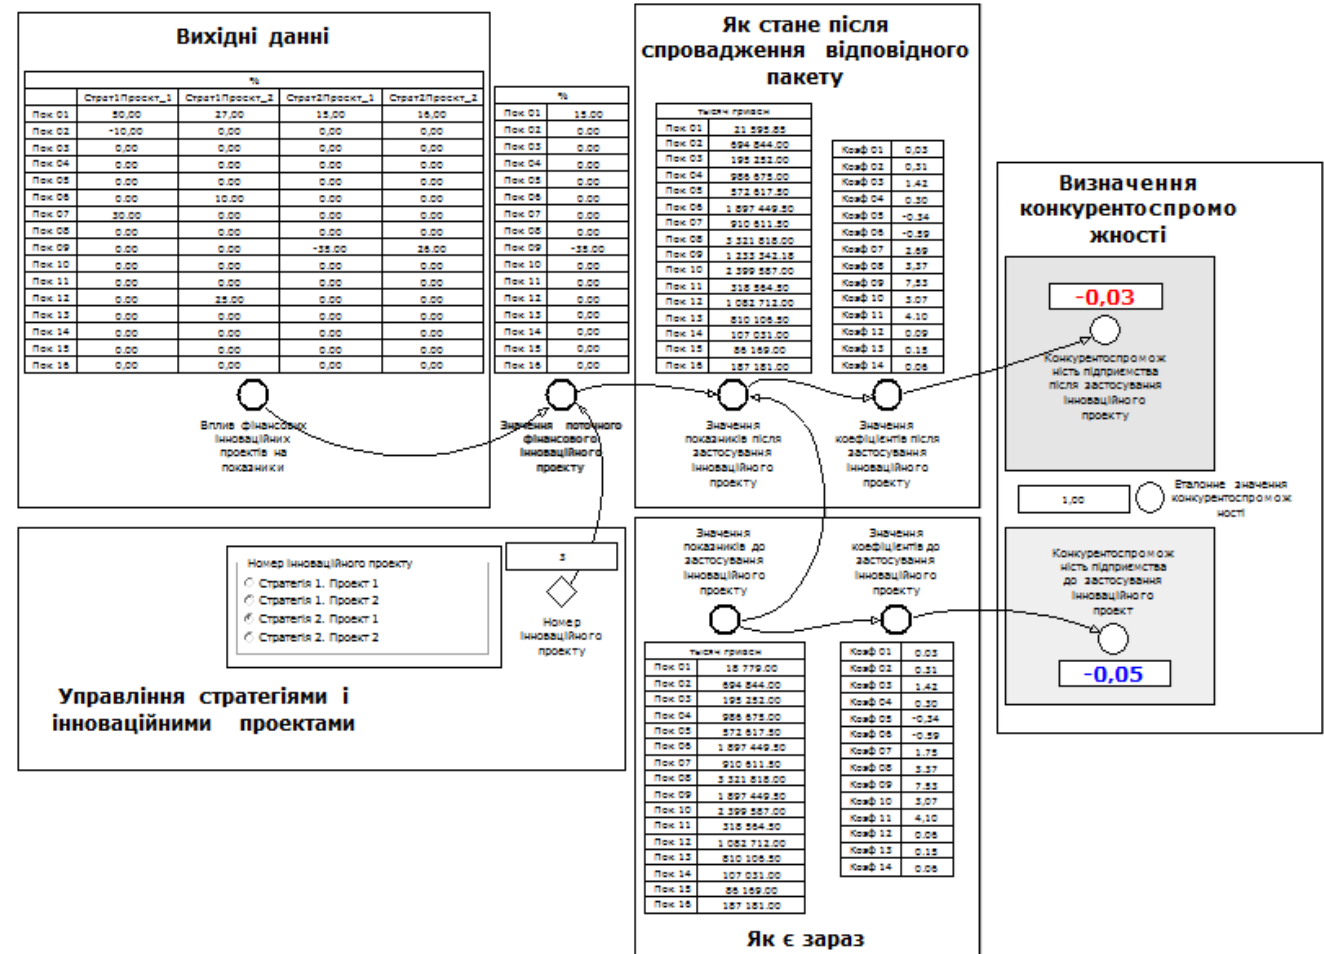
Вихідні данні

| | % | | | |
|---|---|---|---|---|
| | Страт1Проект_1 | Страт1Проект_2 | Страт2Проект_1 | Страт2Проект_2 |
| Пок 01 | 50,00 | 27,00 | 15,00 | 16,00 |
| Пок 02 | -10,00 | 0,00 | 0,00 | 0,00 |
| Пок 03 | 0,00 | 0,00 | 0,00 | 0,00 |
| Пок 04 | 0,00 | 0,00 | 0,00 | 0,00 |
| Пок 05 | 0,00 | 0,00 | 0,00 | 0,00 |
| Пок 06 | 0,00 | 10,00 | 0,00 | 0,00 |
| Пок 07 | 30,00 | 0,00 | 0,00 | 0,00 |
| Пок 08 | 0,00 | 0,00 | 0,00 | 0,00 |
| Пок 09 | 0,00 | 0,00 | -35,00 | 25,00 |
| Пок 10 | 0,00 | 0,00 | 0,00 | 0,00 |
| Пок 11 | 0,00 | 0,00 | 0,00 | 0,00 |
| Пок 12 | 0,00 | 25,00 | 0,00 | 0,00 |
| Пок 13 | 0,00 | 0,00 | 0,00 | 0,00 |
| Пок 14 | 0,00 | 0,00 | 0,00 | 0,00 |
| Пок 15 | 0,00 | 0,00 | 0,00 | 0,00 |
| Пок 16 | 0,00 | 0,00 | 0,00 | 0,00 |

Вплив фінансових інноваційних проектів на показники

| | % |
|---|---|
| Пок 01 | 15,00 |
| Пок 02 | 0,00 |
| Пок 03 | 0,00 |
| Пок 04 | 0,00 |
| Пок 05 | 0,00 |
| Пок 06 | 0,00 |
| Пок 07 | 0,00 |
| Пок 08 | 0,00 |
| Пок 09 | -35,00 |
| Пок 10 | 0,00 |
| Пок 11 | 0,00 |
| Пок 12 | 0,00 |
| Пок 13 | 0,00 |
| Пок 14 | 0,00 |
| Пок 15 | 0,00 |
| Пок 16 | 0,00 |

Значення поточного фінансового інноваційного проекту

Як стане після спровадження відповідного пакету

| | тисяч гривен |
|---|---|
| Пок 01 | 21 595,85 |
| Пок 02 | 694 844,00 |
| Пок 03 | 195 252,00 |
| Пок 04 | 988 875,00 |
| Пок 05 | 572 617,50 |
| Пок 06 | 1 897 449,50 |
| Пок 07 | 910 611,50 |
| Пок 08 | 3 321 818,00 |
| Пок 09 | 1 233 342,18 |
| Пок 10 | 2 399 587,00 |
| Пок 11 | 318 564,50 |
| Пок 12 | 1 082 712,00 |
| Пок 13 | 810 106,50 |
| Пок 14 | 107 031,00 |
| Пок 15 | 86 169,00 |
| Пок 16 | 187 181,00 |

| | |
|---|---|
| Коеф 01 | 0,03 |
| Коеф 02 | 0,31 |
| Коеф 03 | 1,42 |
| Коеф 04 | 0,30 |
| Коеф 05 | -0,34 |
| Коеф 06 | -0,59 |
| Коеф 07 | 2,69 |
| Коеф 08 | 3,37 |
| Коеф 09 | 7,53 |
| Коеф 10 | 3,07 |
| Коеф 11 | 4,10 |
| Коеф 12 | 0,09 |
| Коеф 13 | 0,15 |
| Коеф 14 | 0,06 |

Значення показників після застосування інноваційного проекту

Значення коефіцієнтів після застосування інноваційного проекту

Визначення конкурентоспроможності

-0,03

Конкурентоспроможність підприємства після застосування інноваційного проекту

1,00

Еталонне значення конкурентоспроможності

Конкурентоспроможність підприємства до застосування інноваційного проект

-0,05

Номер інноваційного проекту
Стратегія 1. Проект 1
Стратегія 1. Проект 2
Стратегія 2. Проект 1
Стратегія 2. Проект 2

3

Номер інноваційного проекту

Управління стратегіями і інноваційними проектами

Значення показників до застосування інноваційного проекту

Значення коефіцієнтів до застосування інноваційного проекту

| | тисяч гривен |
|---|---|
| Пок 01 | 18 779,00 |
| Пок 02 | 694 844,00 |
| Пок 03 | 195 252,00 |
| Пок 04 | 988 875,00 |
| Пок 05 | 572 617,50 |
| Пок 06 | 1 897 449,50 |
| Пок 07 | 910 611,50 |
| Пок 08 | 3 321 818,00 |
| Пок 09 | 1 897 449,50 |
| Пок 10 | 2 399 587,00 |
| Пок 11 | 318 564,50 |
| Пок 12 | 1 082 712,00 |
| Пок 13 | 810 106,50 |
| Пок 14 | 107 031,00 |
| Пок 15 | 86 169,00 |
| Пок 16 | 187 181,00 |

| | |
|---|---|
| Коеф 01 | 0,03 |
| Коеф 02 | 0,31 |
| Коеф 03 | 1,42 |
| Коеф 04 | 0,30 |
| Коеф 05 | -0,34 |
| Коеф 06 | -0,59 |
| Коеф 07 | 1,75 |
| Коеф 08 | 3,37 |
| Коеф 09 | 7,53 |
| Коеф 10 | 3,07 |
| Коеф 11 | 4,10 |
| Коеф 12 | 0,08 |
| Коеф 13 | 0,15 |
| Коеф 14 | 0,06 |

Як є зараз